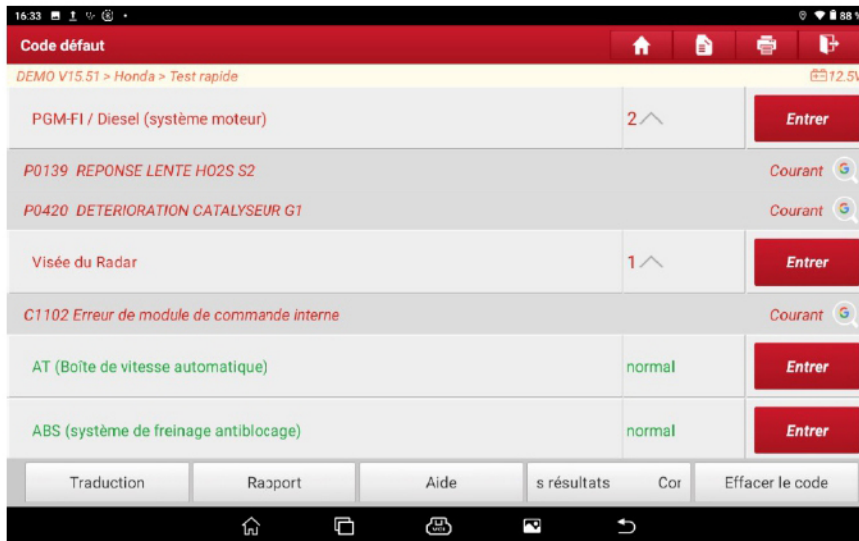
16:33

88

Code défaut

DEMO V15.51 > Honda > Test rapide

12.5V

PGM-FI / Diesel (système moteur)

2

Entrer

P0139 REPONSE LENTE HO2S S2

Courant

P0420 DETERIORATION CATALYSEUR G1

Courant

Visée du Radar

1

Entrer

C1102 Erreur de module de commande interne

Courant

AT (Boîte de vitesse automatique)

normal

Entrer

ABS (système de freinage antiblocage)

normal

Entrer

Traduction

Rapport

Aide

s résultats

Cor

Effacer le code